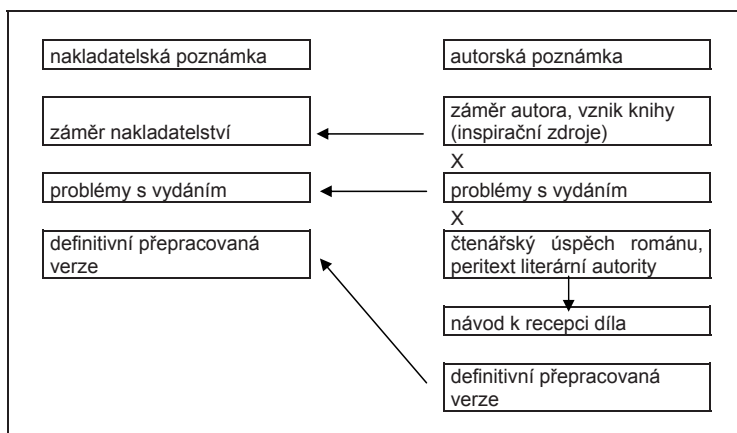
nakladatelská poznámka

autorská poznámka

záměr nakladatelství

záměr autora, vznik knihy (inspirační zdroje)

X

problémy s vydáním

problémy s vydáním

X

definitivní přepracovaná verze

čtenářský úspěch románu, peritext literární autority

návod k recepci díla

definitivní přepracovaná verze